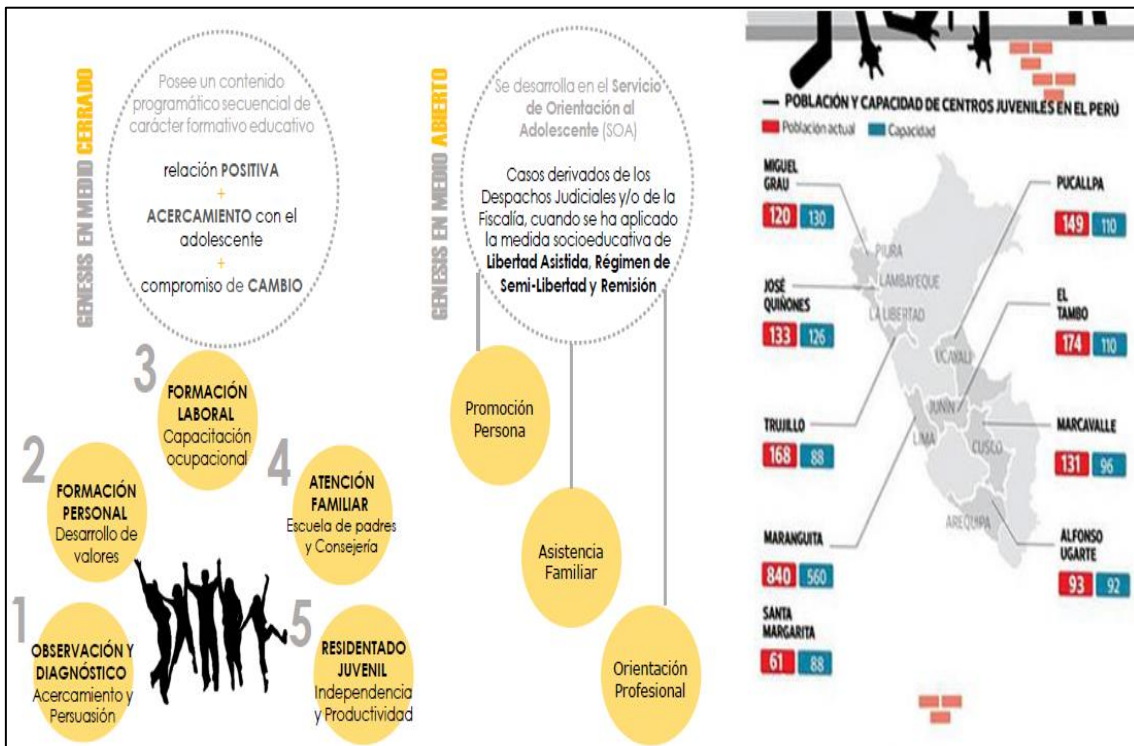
GENESIS EN MEDIO CERRADO

Posee un contenido programático secuencial de carácter formativo educativo

relación POSITIVA
+
ACERCAMIENTO con el adolescente
+
compromiso de CAMBIO

3 FORMACIÓN LABORAL Capacitación ocupacional

2 FORMACIÓN PERSONAL Desarrollo de valores

4 ATENCIÓN FAMILIAR Escuela de padres y Consejería

1 OBSERVACIÓN Y DIAGNÓSTICO Acercamiento y Persuasión

5 RESIDENTADO JUVENIL Independencia y Productividad

GENESIS EN MEDIO ABIERTO

Se desarrolla en el Servicio de Orientación al Adolescente (SOA)

Casos derivados de los Despachos Judiciales y/o de la Fiscalía, cuando se ha aplicado la medida socioeducativa de Libertad Asistida, Régimen de Semi-Libertad y Remisión

Promoción Persona

Asistencia Familiar

Orientación Profesional

POBLACIÓN Y CAPACIDAD DE CENTROS JUVENILES EN EL PERÚ

Población actual Capacidad

MIGUEL GRAU 120 130

JOSÉ QUIÑONES 133 126

TRUJILLO 168 88

MARANGUITA 840 560

SANTA MARGARITA 61 88

PUCALLPA 149 110

EL TAMBO 174 110

MARCAVALLE 131 96

ALFONSO UGARTE 93 92

PIURA
LAMBAYEQUE
LA LIBERTAD
UCAYALI
JUNÍN
LIMA
CUSCO
AREQUIPA